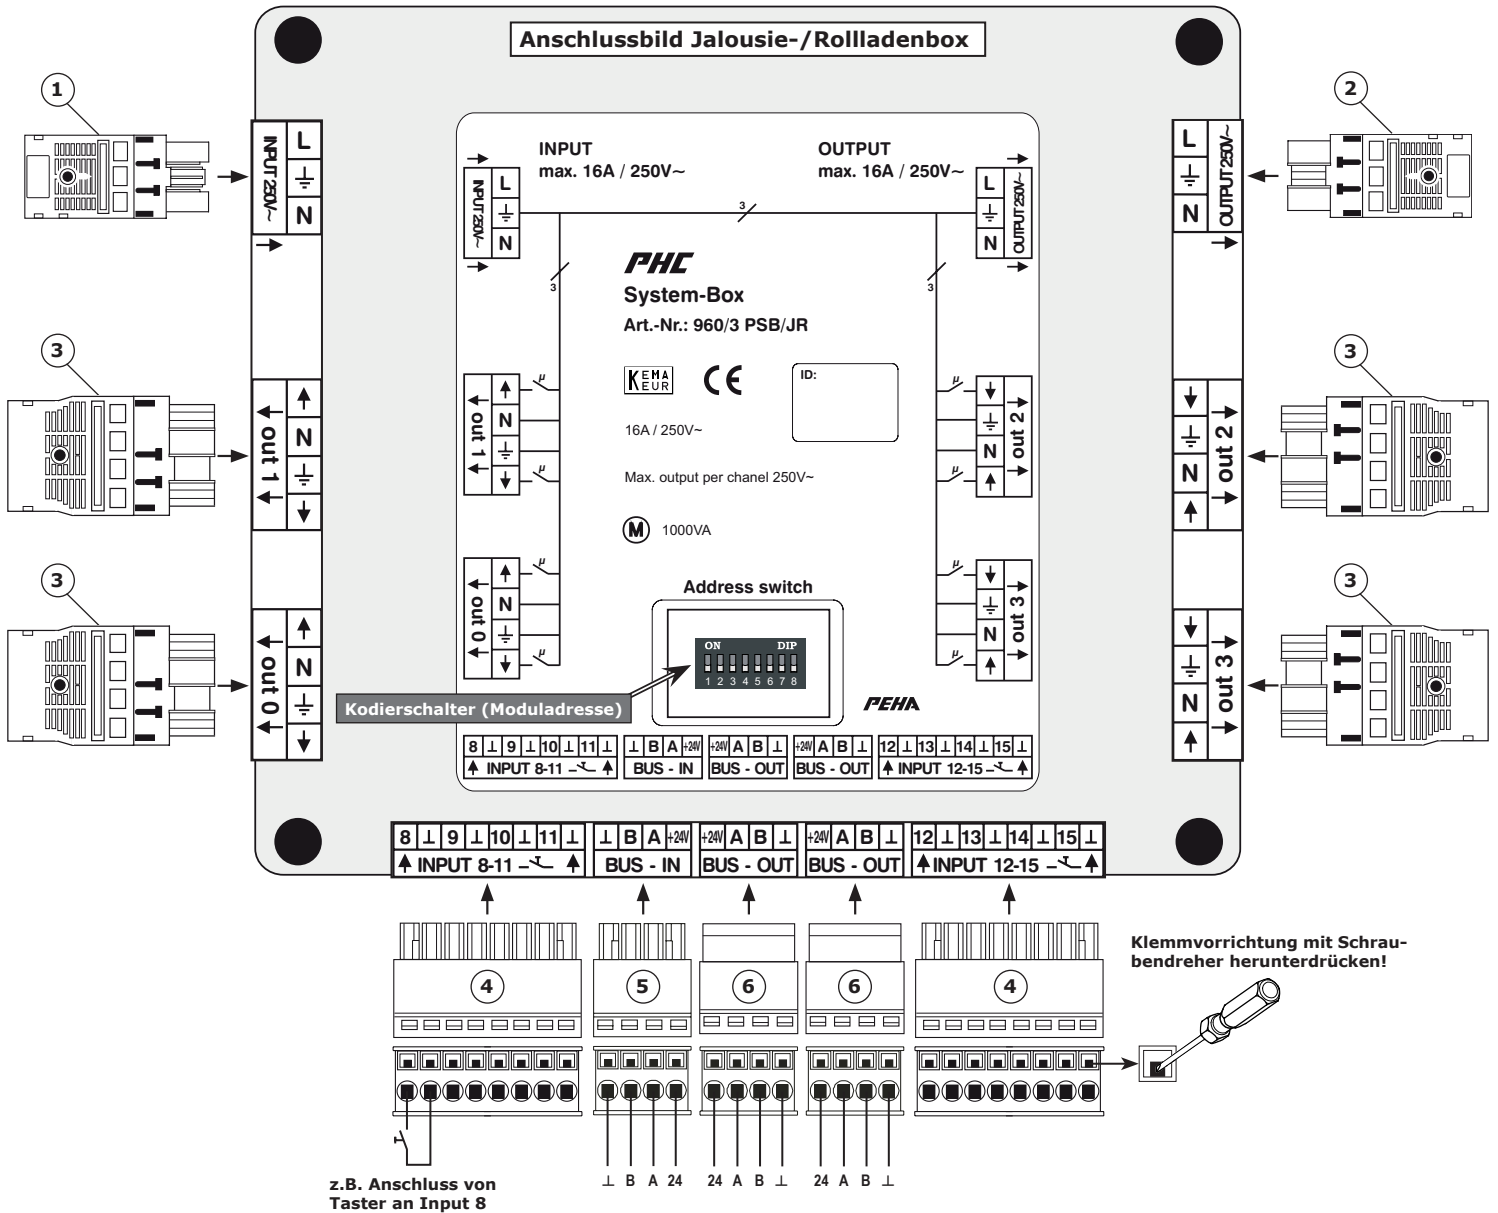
Anschlussbild Jalousie-/Rollladenbox

1

INPUT 250V~ L N

2

L N OUTPUT 250V~

INPUT
max. 16A / 250V~

OUTPUT
max. 16A / 250V~

INPUT 250V~ L N

3

L N OUTPUT 250V~

3

3

PHC
System-Box
Art.-Nr.: 960/3 PSB/JR

3

3

KEMA EUR CE

ID:

16A / 250V~

Max. output per chanel 250V~

M 1000VA

out 1 N

out 1 N

out 2 N

out 2 N

3

3

Address switch

ON DIP
1 2 3 4 5 6 7 8

out 0 N

out 3 N

out 0 N

out 3 N

Kodierschalter (Moduladresse)

PEHA

8 ⊥ 9 ⊥ 10 ⊥ 11 ⊥ INPUT 8-11 | ⊥ B A +24V BUS - IN | +24V A B ⊥ BUS - OUT | +24V A B ⊥ BUS - OUT | 12 ⊥ 13 ⊥ 14 ⊥ 15 ⊥ INPUT 12-15

8 ⊥ 9 ⊥ 10 ⊥ 11 ⊥ INPUT 8-11 | ⊥ B A +24V BUS - IN | +24V A B ⊥ BUS - OUT | +24V A B ⊥ BUS - OUT | 12 ⊥ 13 ⊥ 14 ⊥ 15 ⊥ INPUT 12-15

4 5 6 6 4

Klemmvorrichtung mit Schraubendreher herunterdrücken!

⊥ B A 24   24 A B ⊥   24 A B ⊥

z.B. Anschluss von Taster an Input 8